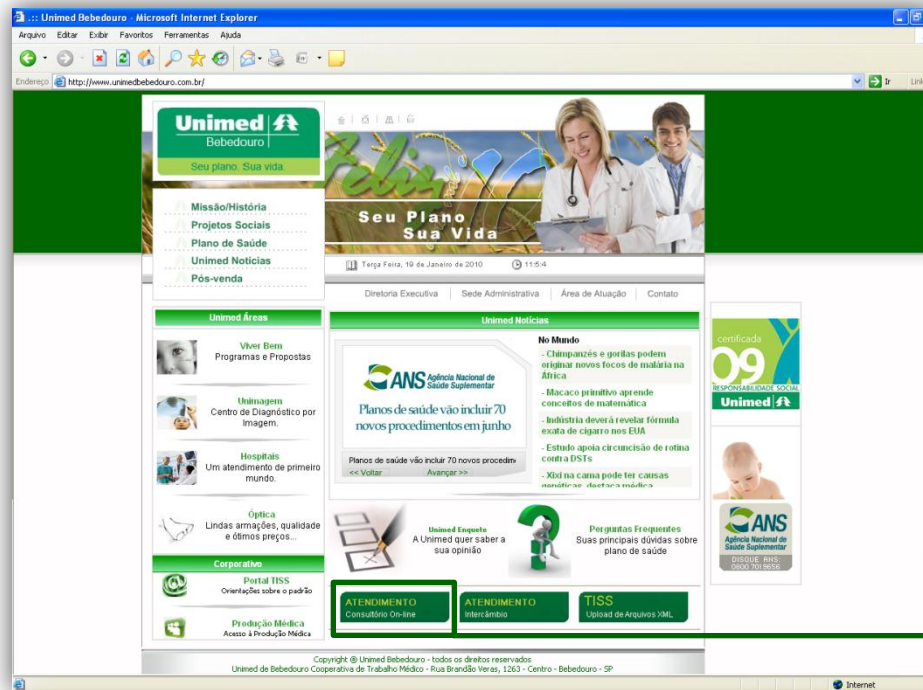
.:: Unimed Bebedouro - Microsoft Internet Explorer

Arquivo Editar Exibir Favoritos Ferramentas Ajuda

Endereço http://www.unimedbebedouro.com.br/

Ir Link

Unimed Bebedouro

Seu plano. Sua vida.

Feliz

Seu Plano Sua Vida

Missão/História
Projetos Sociais
Plano de Saúde
Unimed Notícias
Pós-venda

Terça Feira, 19 de Janeiro de 2010 11:5:4

Diretoria Executiva | Sede Administrativa | Área de Atuação | Contato

Unimed Áreas

Viver Bem
Programas e Propostas

Unimagem
Centro de Diagnóstico por Imagem.

Hospitais
Um atendimento de primeiro mundo.

Óptica
Lindas armações, qualidade e ótimos preços...

Corporativo

Portal TISS
Orientações sobre o padrão

Produção Médica
Acesso à Produção Médica

Unimed Notícias

ANS Agência Nacional de Saúde Suplementar

Planos de saúde vão incluir 70 novos procedimentos em junho

Planos de saúde vão incluir 70 novos procedim
<< Voltar Avançar >>

No Mundo
- Chimpanzés e gorilas podem originar novos focos de malária na África
- Macaco primitivo aprende conceitos de matemática
- Indústria deverá revelar fórmula exata de cigarro nos EUA
- Estudo apoia circuncisão de rotina contra DSTs
- Xixi na cama pode ter causas genéticas, destaca médica

Unimed Enquete
A Unimed quer saber a sua opinião

Perguntas Frequentes
Suas principais dúvidas sobre plano de saúde

ATENDIMENTO
Consultório On-line

ATENDIMENTO
Intercâmbio

TISS
Upload de Arquivos XML

certificada
09
RESPONSABILIDADE SOCIAL
Unimed

ANS
Agência Nacional de Saúde Suplementar
DISQUE ANS:
0800 701 9656

Copyright @ Unimed Bebedouro - todos os direitos reservados
Unimed de Bebedouro Cooperativa de Trabalho Médico - Rua Brandão Veras, 1263 - Centro - Bebedouro - SP

Internet